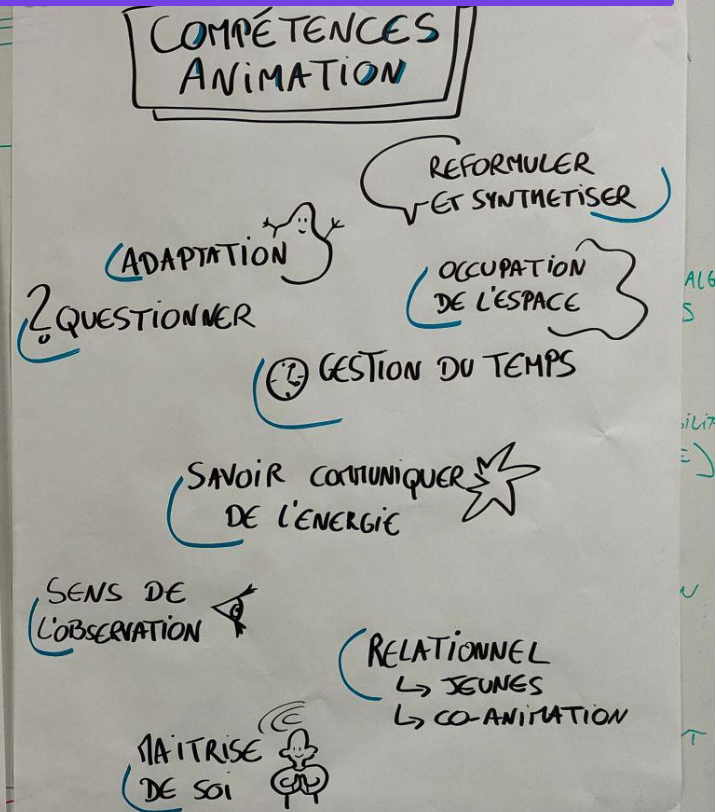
COMPÉTENCES ANIMATION

REFORMULER ET SYNTHETISER

ADAPTATION

OCCUPATION DE L'ESPACE

QUESTIONNER

GESTION DU TEMPS

SAVOIR COMMUNIQUER DE L'ENERGIE

SENS DE L'OBSERVATION

RELATIONNEL
↳ JEUNES
↳ CO-ANIMATION

MAITRISE DE SOI

ALG
S
ILI
N
T